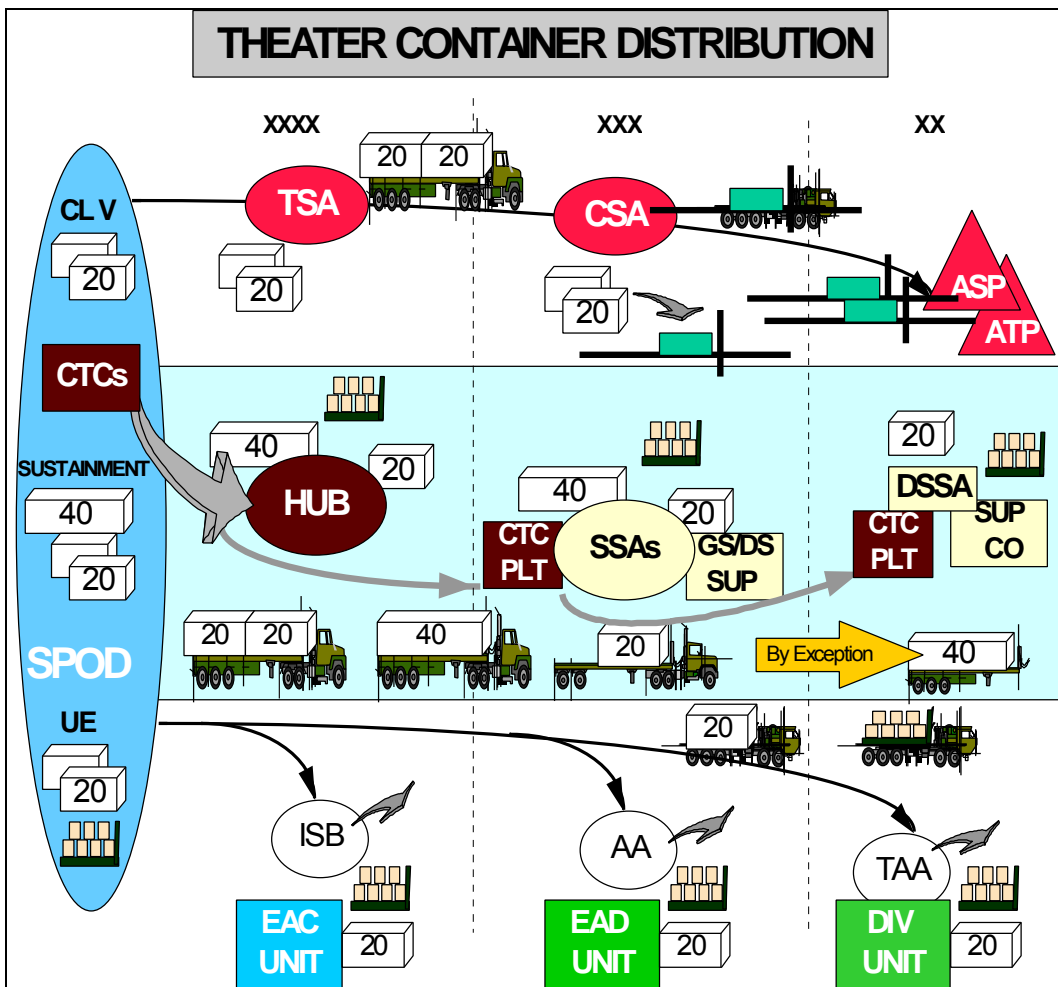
THEATER CONTAINER DISTRIBUTION

XXXX

XXX

XX

20 20

CL V

TSA

CSA

20

20

ASP

ATP

20

CTCs

SUSTAINMENT

40

20

40

HUB

20

40

20

CTC PLT

SSAs

GS/DS SUP

20

DSSA

SUP CO

CTC PLT

SPOD

20 20

40

20

By Exception

40

UE

20

20

ISB

AA

TAA

EAC UNIT

20

EAD UNIT

20

DIV UNIT

20